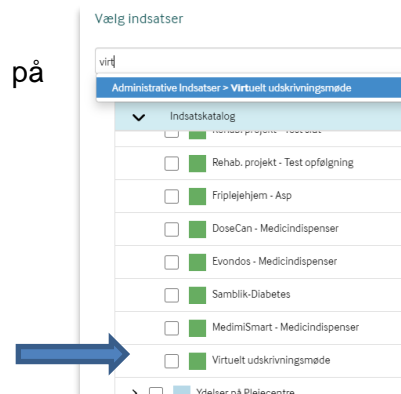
på

Vælg indsatser

virt

Administrative Indsatser > Virtuelt udskrivningsmøde

Indsatskatalog

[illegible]

Rehab. projekt - Test opfølgning

Friplejehjem - Asp

DoseCan - Medicindispenser

Evondos - Medicindispenser

Samblik-Diabetes

MedimiSmart - Medicindispenser

Virtuelt udskrivningsmøde

Ydelser på Plejecentre